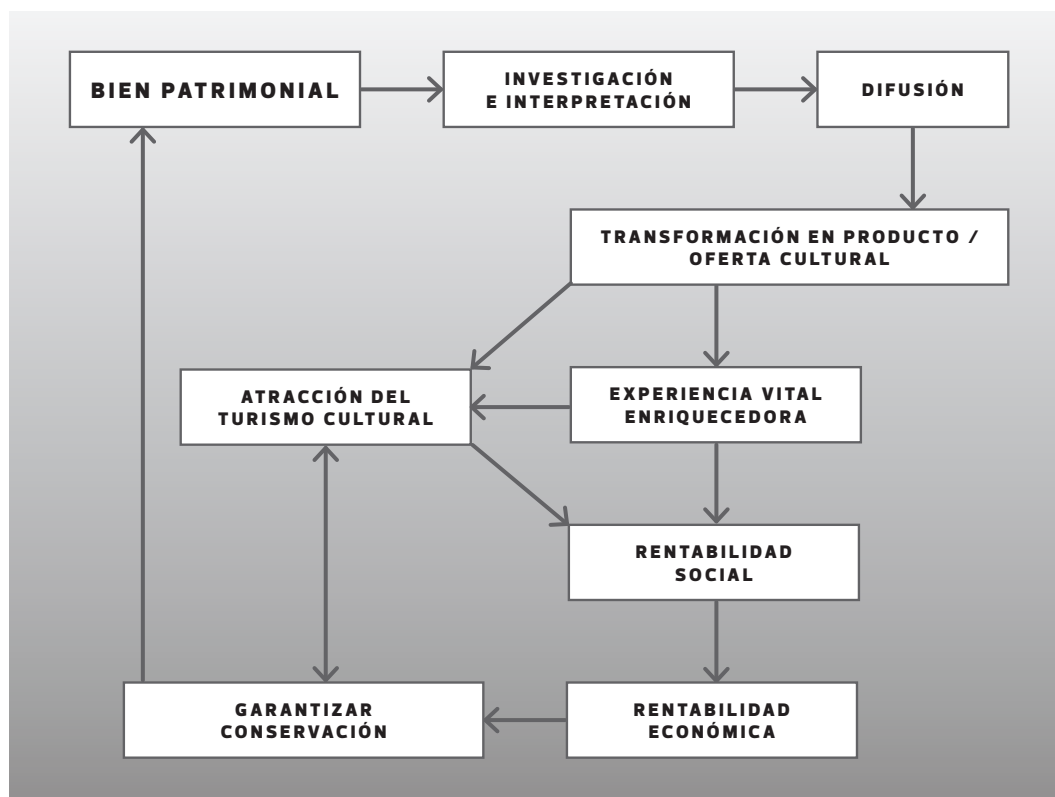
BIEN PATRIMONIAL

INVESTIGACIÓN E INTERPRETACIÓN

DIFUSIÓN

TRANSFORMACIÓN EN PRODUCTO / OFERTA CULTURAL

ATRACCIÓN DEL TURISMO CULTURAL

EXPERIENCIA VITAL ENRIQUECEDORA

RENTABILIDAD SOCIAL

GARANTIZAR CONSERVACIÓN

RENTABILIDAD ECONÓMICA